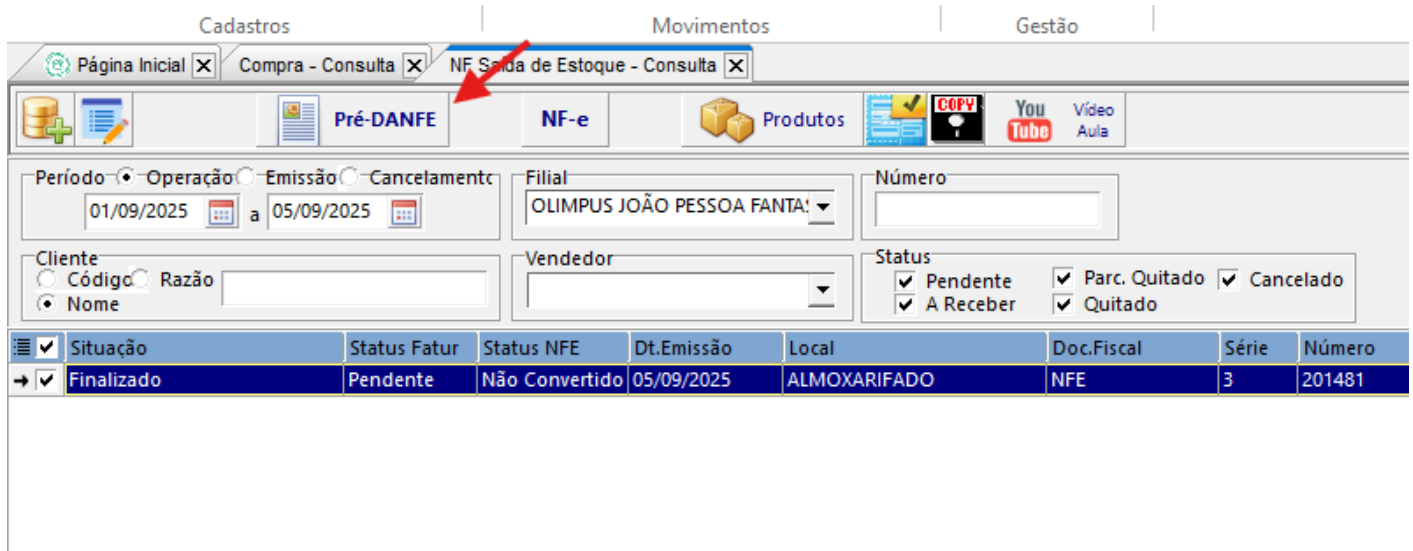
Cadastros Movimentos Gestão

Página Inicial | Compra - Consulta | NF Saída de Estoque - Consulta

Pré-DANFE NF-e Produtos COPY You Tube Vídeo Aula

Período Operação Emissão Cancelamento
01/09/2025 a 05/09/2025

Filial
OLIMPUS JOÃO PESSOA FANTAS

Número

Cliente
Código Razão
Nome

Vendedor

Status
Pendente
A Receber
Parc. Quitado
Quitado
Cancelado

| | Situação | Status Fatur | Status NFE | Dt.Emissão | Local | Doc.Fiscal | Série | Número |
|---|---|---|---|---|---|---|---|---|
| | Finalizado | Pendente | Não Convertido | 05/09/2025 | ALMOXARIFADO | NFE | 3 | 201481 |